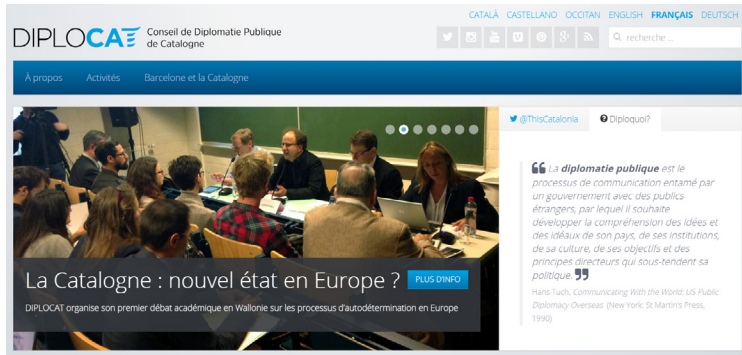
DIPLOCAT Conseil de Diplomatie Publique de Catalogne

CATALÀ CASTELLANO OCCITAN ENGLISH FRANÇAIS DEUTSCH

recherche ...

À propos Activités Barcelone et la Catalogne

La Catalogne : nouvel état en Europe ? PLUS D'INFO

DIPLOCAT organise son premier débat académique en Wallonie sur les processus d'autodétermination en Europe

@ThisCatalonia Diploquoi?

La **diplomatie publique** est le processus de communication entamé par un gouvernement avec des publics étrangers, par lequel il souhaite développer la compréhension des idées et des idéaux de son pays, de ses institutions, de sa culture, de ses objectifs et des principes directeurs qui sous-tendent sa politique.

Hans Tuch, *Communicating With the World: US Public Diplomacy Overseas* (New York: St Martin's Press, 1990)